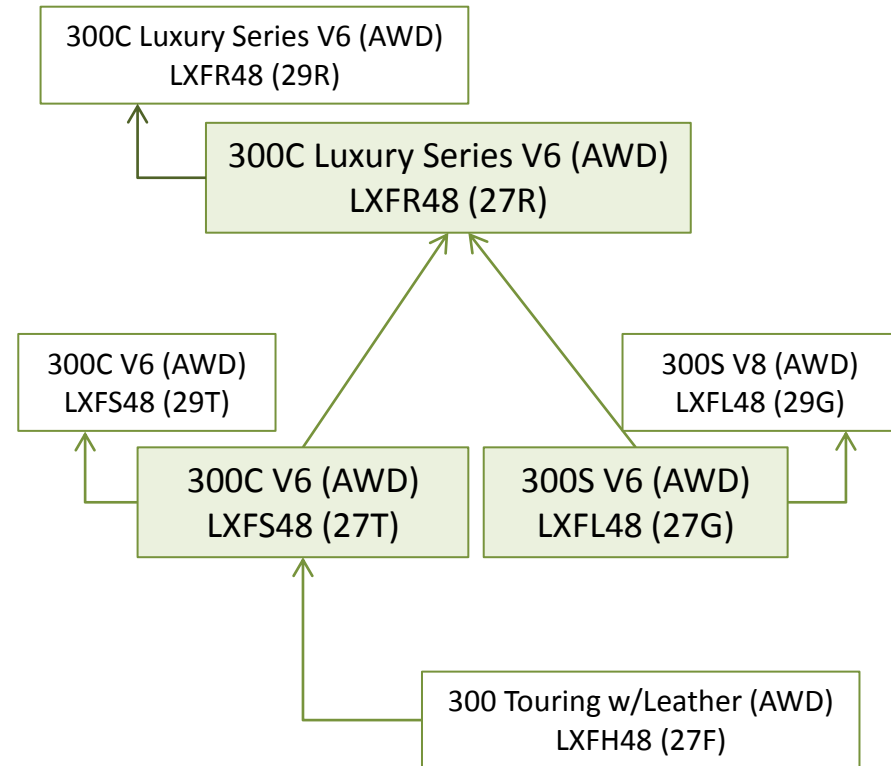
300C Luxury Series V6 (AWD)
LXFR48 (29R)

300C Luxury Series V6 (AWD)
LXFR48 (27R)

300C V6 (AWD)
LXFS48 (29T)

300S V8 (AWD)
LXFL48 (29G)

300C V6 (AWD)
LXFS48 (27T)

300S V6 (AWD)
LXFL48 (27G)

300 Touring w/Leather (AWD)
LXFH48 (27F)